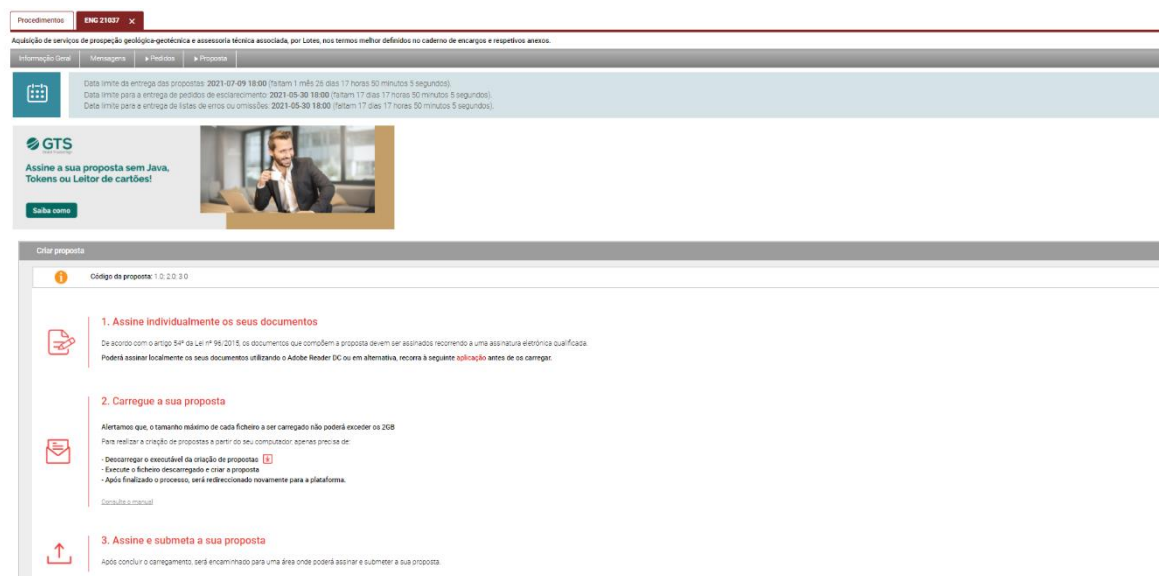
Procedimentos | ENG 21037 ×

Aquisição de serviços de prospeção geológica-geotécnica e assessoria técnica associada, por Lotes, nos termos melhor definidos no caderno de encargos e respetivos anexos.

Informação Geral | Mensagens | ▸ Pedidos | ▸ Proposta

Data limite da entrega das propostas: 2021-07-09 18:00 (faltam 1 mês 26 dias 17 horas 50 minutos 5 segundos).
Data limite para a entrega de pedidos de esclarecimento: 2021-05-30 18:00 (faltam 17 dias 17 horas 50 minutos 5 segundos).
Data limite para a entrega de listas de erros ou omissões: 2021-05-30 18:00 (faltam 17 dias 17 horas 50 minutos 5 segundos).

GTS

Assine a sua proposta sem Java, Tokens ou Leitor de cartões!

Saiba como

Criar proposta

Código da proposta: 1.0.2.0.3.0

1. Assine individualmente os seus documentos

De acordo com o artigo 54º da Lei nº 96/2015, os documentos que compõem a proposta devem ser assinados recorrendo a uma assinatura eletrónica qualificada.

Poderá assinar localmente os seus documentos utilizando o Adobe Reader DC ou em alternativa, recorra à seguinte aplicação antes de os carregar.

2. Carregue a sua proposta

Alertamos que, o tamanho máximo de cada ficheiro a ser carregado não poderá exceder os 2GB

Para realizar a criação de propostas a partir do seu computador apenas precisa de:

- Descarregar o executável da criação de propostas
- Execute o ficheiro descarregado e criar a proposta
- Após finalizado o processo, será redireccionado novamente para a plataforma.

Consulte o manual

3. Assine e submeta a sua proposta

Após concluir o carregamento, será encaminhado para uma área onde poderá assinar e submeter a sua proposta.